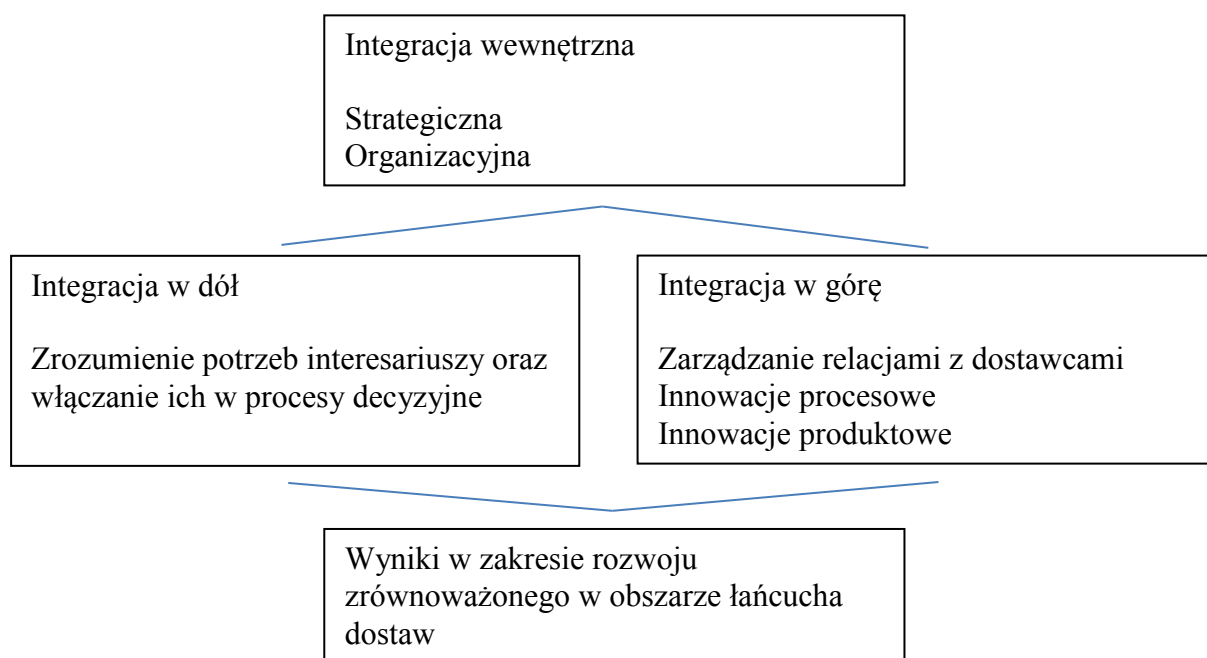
Integracja wewnętrzna

Strategiczna
Organizacyjna

Integracja w dół

Zrozumienie potrzeb interesariuszy oraz włączanie ich w procesy decyzyjne

Integracja w górę

Zarządzanie relacjami z dostawcami
Innowacje procesowe
Innowacje produktowe

Wyniki w zakresie rozwoju zrównoważonego w obszarze łańcucha dostaw